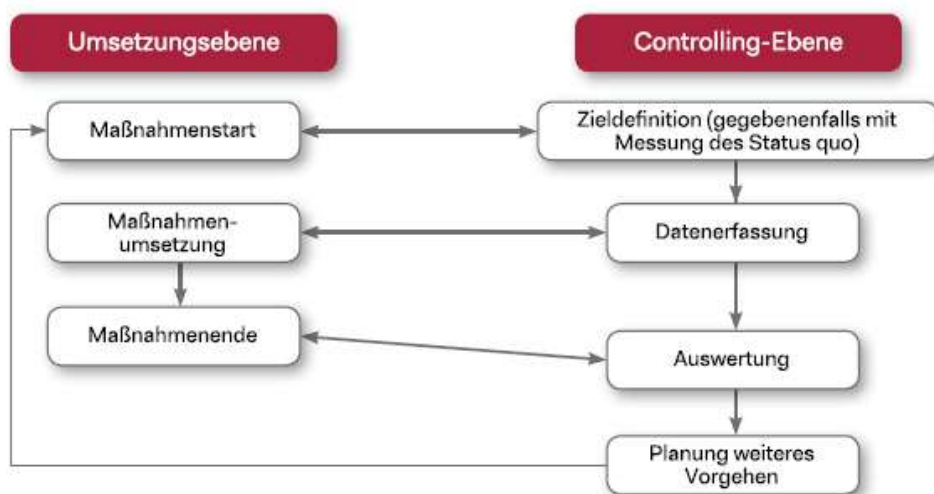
Umsetzungsebene

Controlling-Ebene

Maßnahmenstart

Zieldefinition (gegebenenfalls mit Messung des Status quo)

Maßnahmenumsetzung

Datenerfassung

Maßnahmenende

Auswertung

Planung weiteres Vorgehen